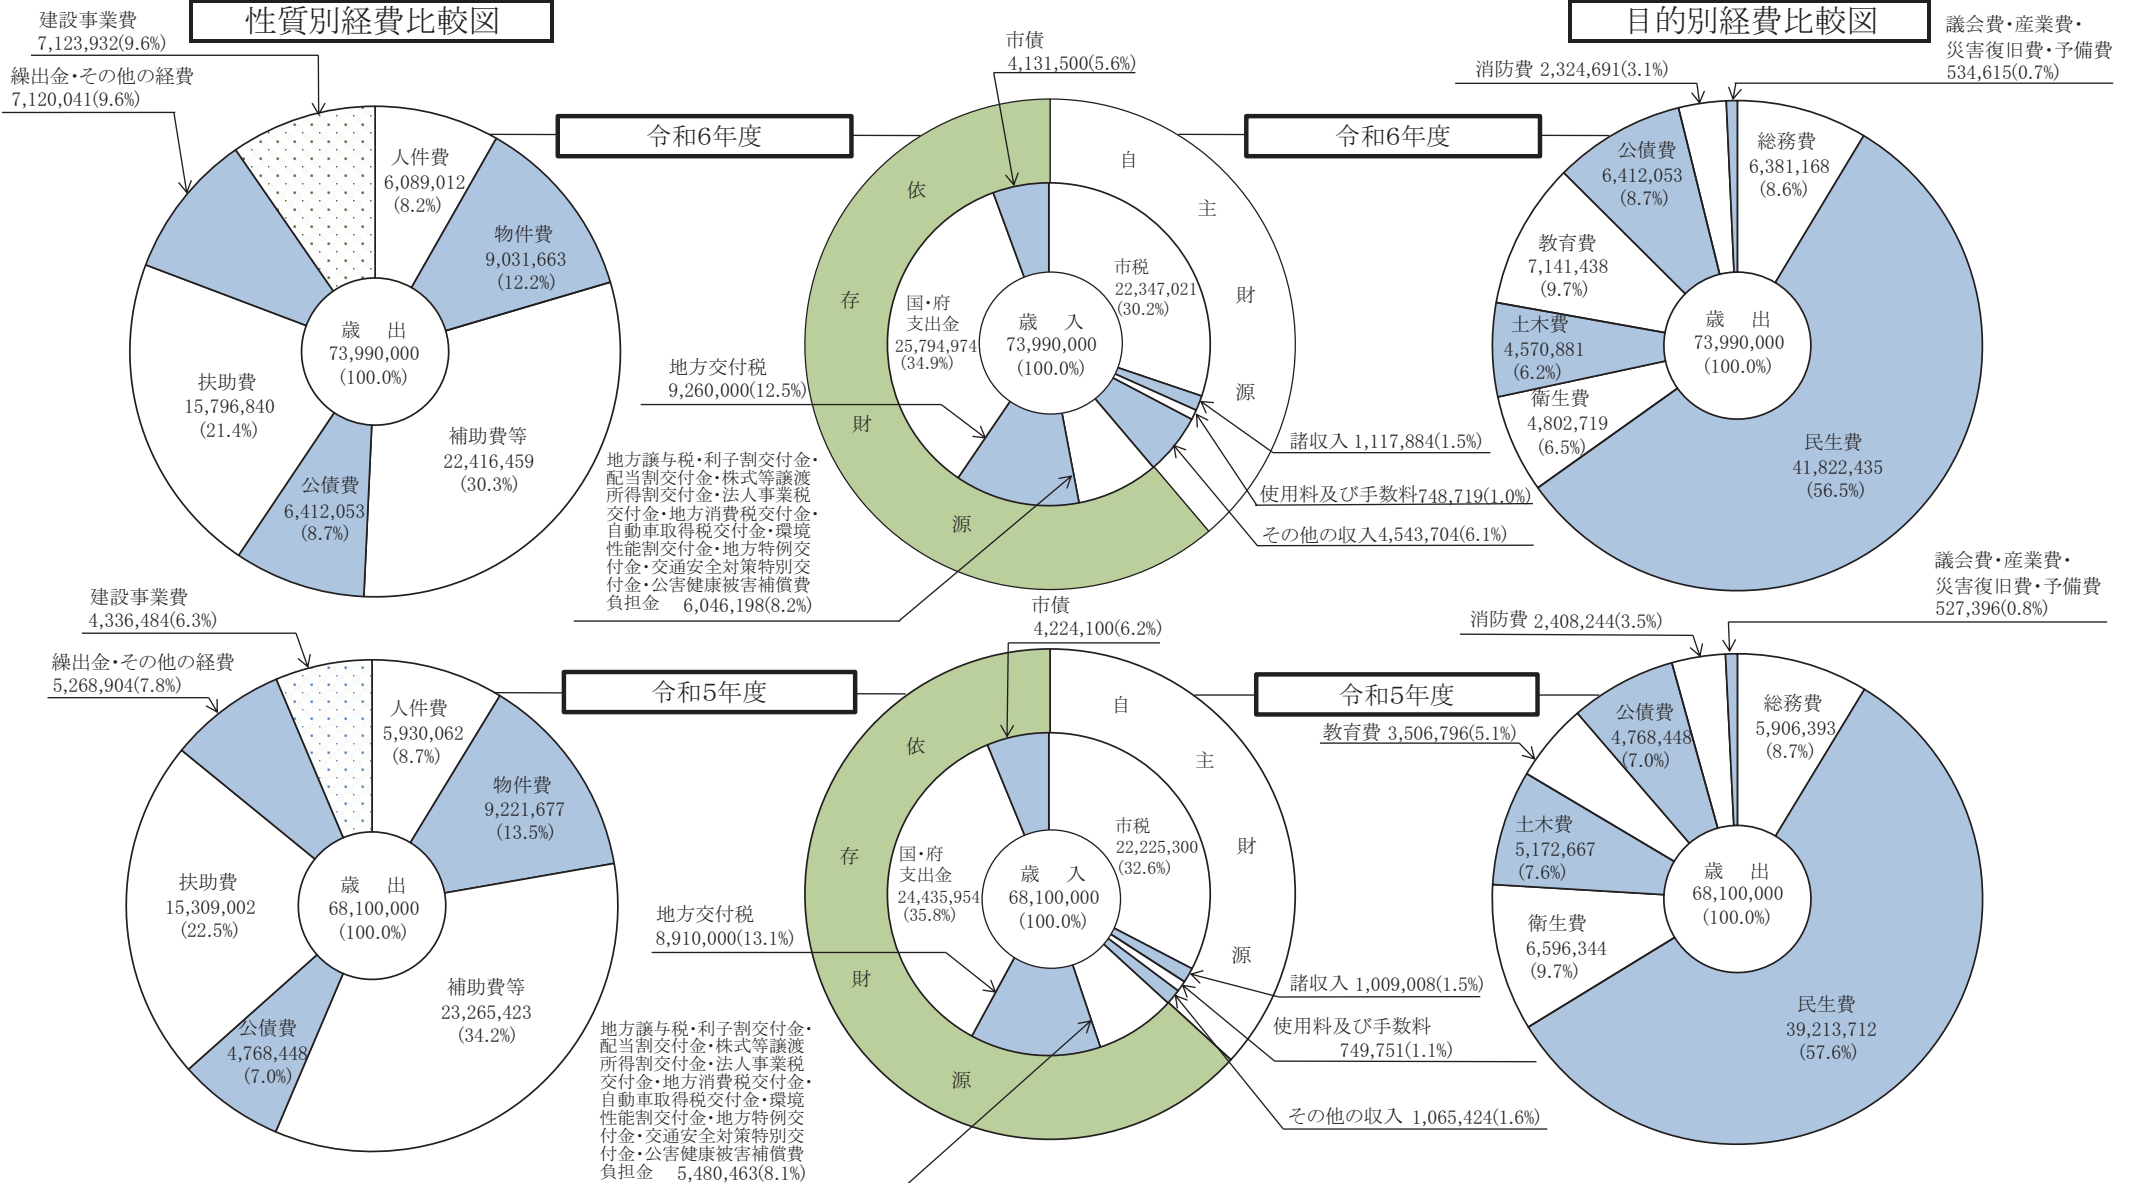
性質別経費比較図

目的別経費比較図

建設事業費
7,123,932(9.6%)

繰出金・その他の経費
7,120,041(9.6%)

令和6年度

人件費
6,089,012
(8.2%)

物件費
9,031,663
(12.2%)

歳　出
73,990,000
(100.0%)

扶助費
15,796,840
(21.4%)

補助費等
22,416,459
(30.3%)

公債費
6,412,053
(8.7%)

市債
4,131,500(5.6%)

自
主
財
源

依
存
財
源

市税
22,347,021
(30.2%)

国・府
支出金
25,794,974
(34.9%)

歳　入
73,990,000
(100.0%)

地方交付税
9,260,000(12.5%)

地方譲与税・利子割交付金・配当割交付金・株式等譲渡所得割交付金・法人事業税交付金・地方消費税交付金・自動車取得税交付金・環境性能割交付金・地方特例交付金・交通安全対策特別交付金・公害健康被害補償費負担金　6,046,198(8.2%)

諸収入 1,117,884(1.5%)

使用料及び手数料748,719(1.0%)

その他の収入4,543,704(6.1%)

令和6年度

消防費 2,324,691(3.1%)

議会費・産業費・
災害復旧費・予備費
534,615(0.7%)

公債費
6,412,053
(8.7%)

総務費
6,381,168
(8.6%)

教育費
7,141,438
(9.7%)

土木費
4,570,881
(6.2%)

歳　出
73,990,000
(100.0%)

衛生費
4,802,719
(6.5%)

民生費
41,822,435
(56.5%)

建設事業費
4,336,484(6.3%)

繰出金・その他の経費
5,268,904(7.8%)

令和5年度

人件費
5,930,062
(8.7%)

物件費
9,221,677
(13.5%)

扶助費
15,309,002
(22.5%)

歳　出
68,100,000
(100.0%)

補助費等
23,265,423
(34.2%)

公債費
4,768,448
(7.0%)

市債
4,224,100(6.2%)

自
主
財
源

依
存
財
源

市税
22,225,300
(32.6%)

国・府
支出金
24,435,954
(35.8%)

歳　入
68,100,000
(100.0%)

地方交付税
8,910,000(13.1%)

地方譲与税・利子割交付金・配当割交付金・株式等譲渡所得割交付金・法人事業税交付金・地方消費税交付金・自動車取得税交付金・環境性能割交付金・地方特例交付金・交通安全対策特別交付金・公害健康被害補償費負担金　5,480,463(8.1%)

諸収入 1,009,008(1.5%)

使用料及び手数料
749,751(1.1%)

その他の収入 1,065,424(1.6%)

令和5年度

消防費 2,408,244(3.5%)

議会費・産業費・
災害復旧費・予備費
527,396(0.8%)

教育費 3,506,796(5.1%)

公債費
4,768,448
(7.0%)

総務費
5,906,393
(8.7%)

土木費
5,172,667
(7.6%)

歳　出
68,100,000
(100.0%)

衛生費
6,596,344
(9.7%)

民生費
39,213,712
(57.6%)